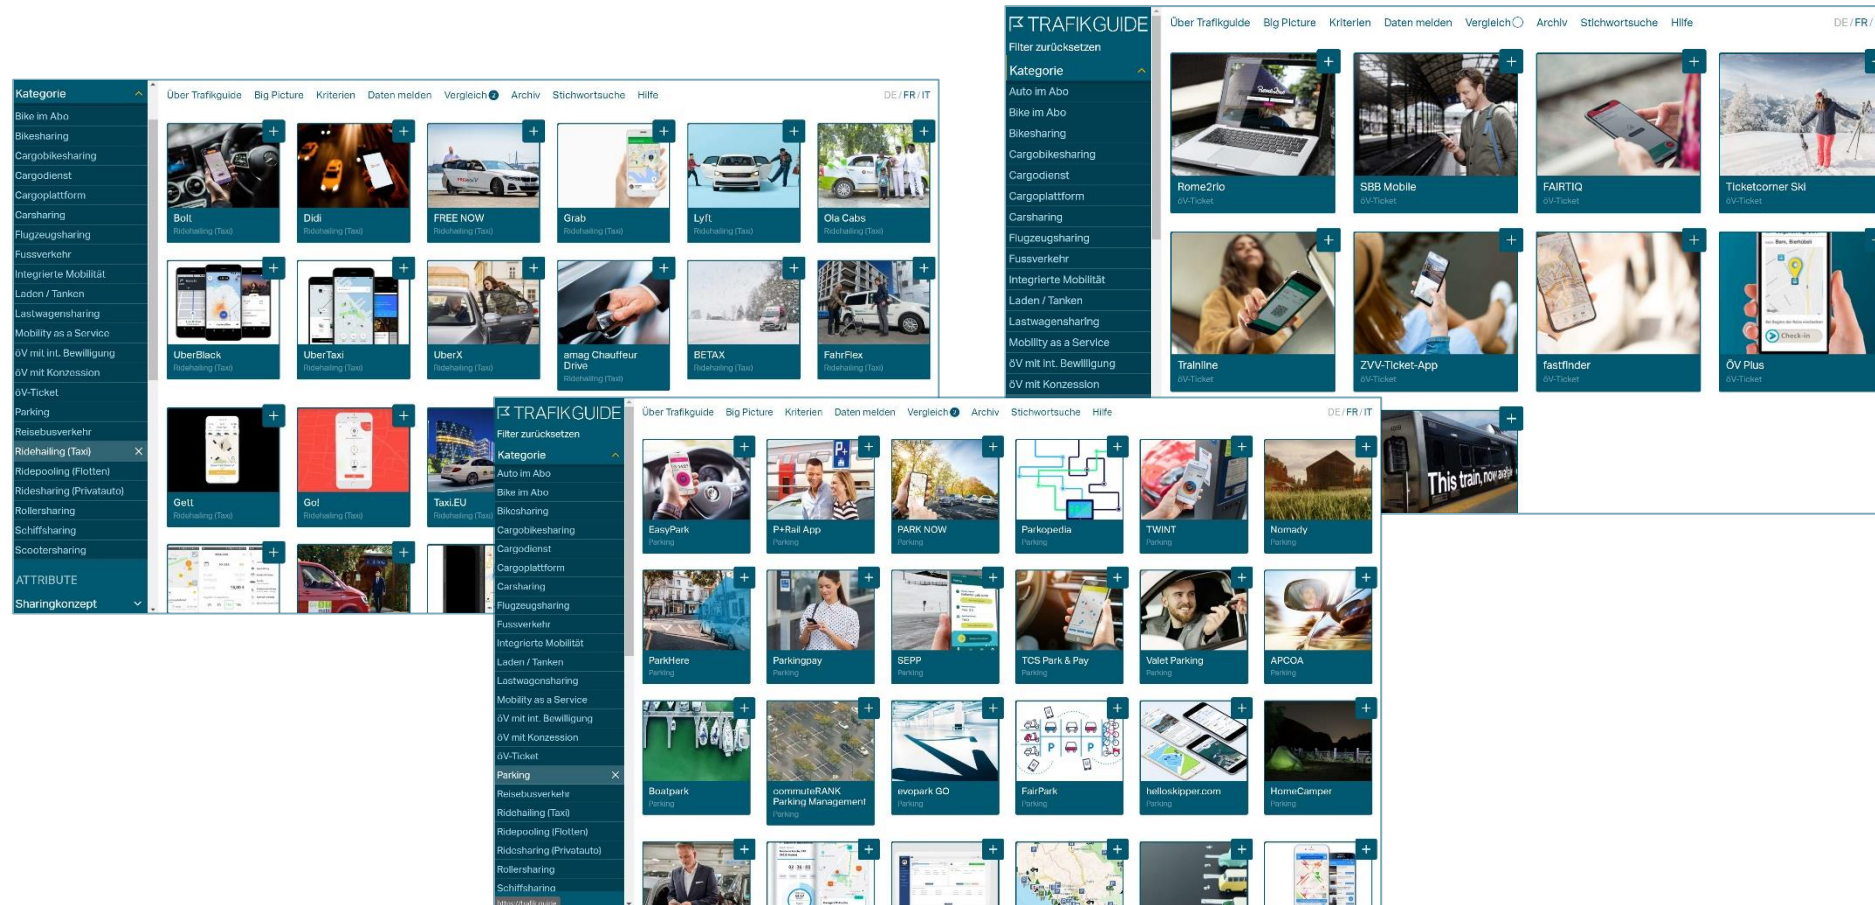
TRAFIKGUIDE
Filter zurücksetzen
Kategorie
Auto im Abo
Bike im Abo
Bikesharing
Cargobikesharing
Cargodienst
Cargoplattform
Carsharing
Flugzeugsharing
Fussverkehr
Integrierte Mobilität
Laden / Tanken
Lastwagensharing
Mobility as a Service
öV mit int. Bewilligung
öV mit Konzession

Über Trafikguide Big Picture Kriterien Daten melden Vergleich Archiv Stichwortsuche Hilfe DE / FR /

Rome2rio
öV-Ticket
SBB Mobile
öV-Ticket
FAIRTIQ
öV-Ticket
Ticketcorner Ski
öV-Ticket
Trainline
öV-Ticket
ZVV-Ticket-App
öV-Ticket
fastfinder
öV-Ticket
ÖV Plus
öV-Ticket

This train, now again

Kategorie
Bike im Abo
Bikesharing
Cargobikesharing
Cargodienst
Cargoplattform
Carsharing
Flugzeugsharing
Fussverkehr
Integrierte Mobilität
Laden / Tanken
Lastwagensharing
Mobility as a Service
öV mit int. Bewilligung
öV mit Konzession
öV-Ticket
Parking
Reisebusverkehr
Ridehailing (Taxi)
Ridepooling (Flotten)
Ridesharing (Privatauto)
Rollersharing
Schiffsharing
Scootersharing
ATTRIBUTE
Sharingkonzept

Über Trafikguide Big Picture Kriterien Daten melden Vergleich 2 Archiv Stichwortsuche Hilfe DE / FR / IT

Bolt
Ridehailing (Taxi)
Didi
Ridehailing (Taxi)
FREE NOW
Ridehailing (Taxi)
Grab
Ridehailing (Taxi)
Lyft
Ridehailing (Taxi)
Ola Cabs
Ridehailing (Taxi)
UberBlack
Ridehailing (Taxi)
UberTaxi
Ridehailing (Taxi)
UberX
Ridehailing (Taxi)
amag Chauffeur Drive
Ridehailing (Taxi)
BETAX
Ridehailing (Taxi)
FahrFlex
Ridehailing (Taxi)
Gett
Ridehailing (Taxi)
Go!
Ridehailing (Taxi)
Taxi.EU
Ridehailing (Taxi)

TRAFIKGUIDE
Filter zurücksetzen
Kategorie
Auto im Abo
Bike im Abo
Bikesharing
Cargobikesharing
Cargodienst
Cargoplattform
Carsharing
Flugzeugsharing
Fussverkehr
Integrierte Mobilität
Laden / Tanken
Lastwagensharing
Mobility as a Service
öV mit int. Bewilligung
öV mit Konzession
öV-Ticket
Parking
Reisebusverkehr
Ridehailing (Taxi)
Ridepooling (Flotten)
Ridesharing (Privatauto)
Rollersharing
Schiffsharing

Über Trafikguide Big Picture Kriterien Daten melden Vergleich 2 Archiv Stichwortsuche Hilfe DE / FR / IT

EasyPark
Parking
P+Rail App
Parking
PARK NOW
Parking
Parkopedia
Parking
TWINT
Parking
Nomady
Parking
ParkHere
Parking
Parkingpay
Parking
SEPP
Parking
TCS Park & Pay
Parking
Valet Parking
Parking
APCOA
Parking
Boatpark
Parking
commuteRANK Parking Management
Parking
evopark GO
Parking
FairPark
Parking
helloskipper.com
Parking
HomeCamper
Parking